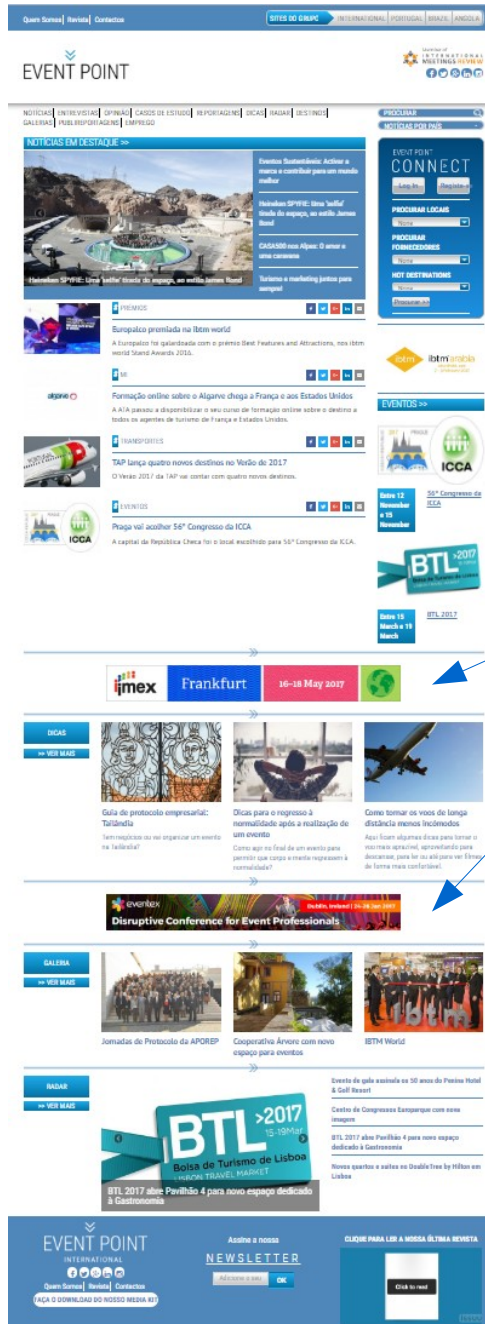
Quem Somos | Revista | Contactos

SITES DO GRUPO | INTERNATIONAL | PORTUGAL | BRAZIL | ANGOLA

EVENT POINT

INTERNATIONAL MEETINGS REVIEW

NOTÍCIAS | ENTREVISTAS | OPINIÃO | CASOS DE ESTUDO | REPORTAGENS | DICAS | RADAR | DESTINOS | GALERIAS | PUBLIREPORTAGENS | EMPREGO

NOTÍCIAS EM DESTAQUE >>

Eventos Sustentáveis: Activar a marca e contribuir para um mundo melhor

Heineken SPYFIE: Uma 'selfie' tirada do espaço, ao estilo James Bond

CASA500 nos Alpes: O amor e uma caravana

Turismo e marketing juntos para sempre!

Heineken SPYFIE: Uma 'selfie' tirada do espaço, ao estilo James Bond

PRÉMIOS

Europalco premiada na ibtm world

A Europalco foi galardoada com o prémio Best Features and Attractions, nos ibtm world Stand Awards 2016.

MI

Formação online sobre o Algarve chega a França e aos Estados Unidos

A ATA passou a disponibilizar o seu curso de formação online sobre o destino a todos os agentes de turismo de França e Estados Unidos.

TRANSPORTES

TAP lança quatro novos destinos no Verão de 2017

O Verão 2017 da TAP vai contar com quatro novos destinos.

EVENTOS

Praga vai acolher 56º Congresso da ICCA

A capital da República Checa foi o local escolhido para 56º Congresso da ICCA.

PROCURAR

NOTÍCIAS POR PAÍS

EVENT POINT CONNECT

Log in | Registe-se

PROCURAR LOCAIS

PROCURAR FORNECEDORES

HOT DESTINATIONS

Procurar >>

ibtm arabia

EVENTOS >>

ICCA

Entre 12 November e 15 November | 56º Congresso da ICCA

BTL >2017

Entre 15 March e 19 March | BTL 2017

imex | Frankfurt | 16-18 May 2017

DICAS

>> VER MAIS

Guia de protocolo empresarial: Tailândia

Tem negócios ou vai organizar um evento na Tailândia?

Dicas para o regresso à normalidade após a realização de um evento

Como agir no final de um evento para permitir que corpo e mente regressem à normalidade?

Como tornar os voos de longa distância menos incómodos

Aqui ficam algumas dicas para tornar o voo mais agradável, aproveitando para descansar, para ler ou até para ver filmes de forma mais confortável.

eventex

Disruptive Conference for Event Professionals

Dublin, Ireland | 24-26 Jan 2017

GALERIA

>> VER MAIS

Jornadas de Protocolo da APOREP

Cooperativa Árvore com novo espaço para eventos

IBTM World

RADAR

>> VER MAIS

BTL >2017 15-19Mar

Bolsa de Turismo de Lisboa

LISBON TRAVEL MARKET

BTL 2017 abre Pavilhão 4 para novo espaço dedicado à Gastronomia

Evento de gala assinala os 50 anos do Penina Hotel & Golf Resort

Centro de Congressos Europarque com nova imagem

BTL 2017 abre Pavilhão 4 para novo espaço dedicado à Gastronomia

Novos quartos e suites no DoubleTree by Hilton em Lisboa

EVENT POINT INTERNATIONAL

Quem Somos | Revista | Contactos

FAÇA O DOWNLOAD DO NOSSO MEDIA KIT

Assine a nossa NEWSLETTER

Adicione o seu | OK

CLIQUE PARA LER A NOSSA ÚLTIMA REVISTA

Click to read